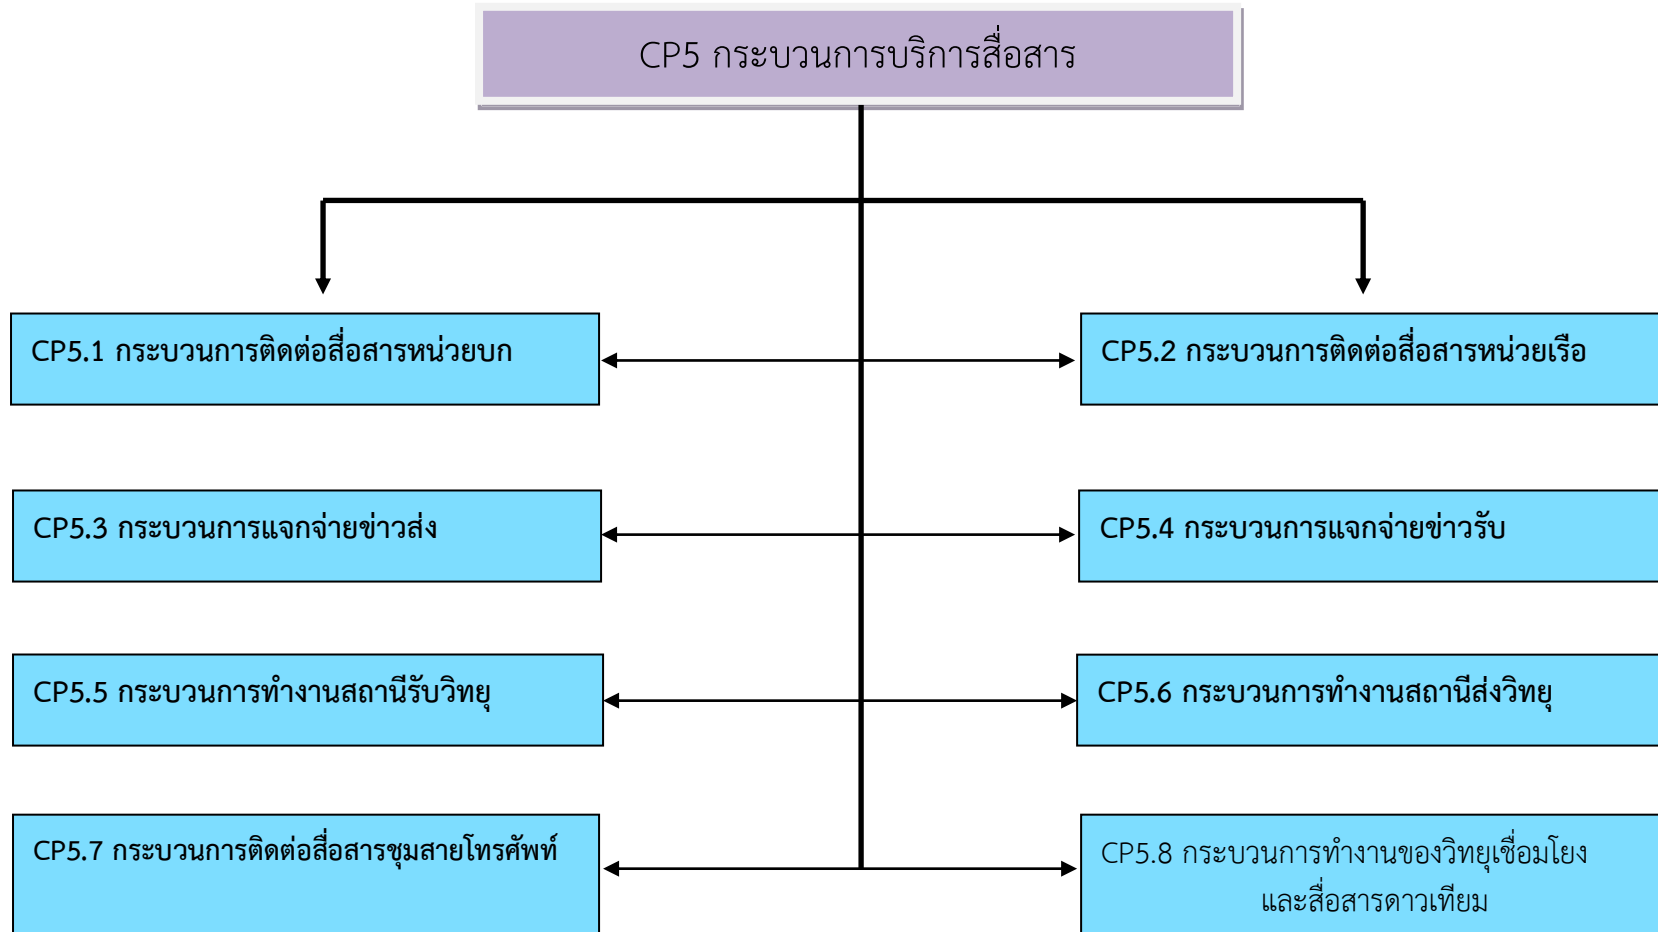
CP5 กระบวนการบริการสื่อสาร

CP5.1 กระบวนการติดต่อสื่อสารหน่วยบก

CP5.2 กระบวนการติดต่อสื่อสารหน่วยเรือ

CP5.3 กระบวนการแจกจ่ายข่าวส่ง

CP5.4 กระบวนการแจกจ่ายข่าวรับ

CP5.5 กระบวนการทำงานสถานีรับวิทยุ

CP5.6 กระบวนการทำงานสถานีส่งวิทยุ

CP5.7 กระบวนการติดต่อสื่อสารชุมสายโทรศัพท์

CP5.8 กระบวนการทำงานของวิทยุเชื่อมโยง และสื่อสารดาวเทียม